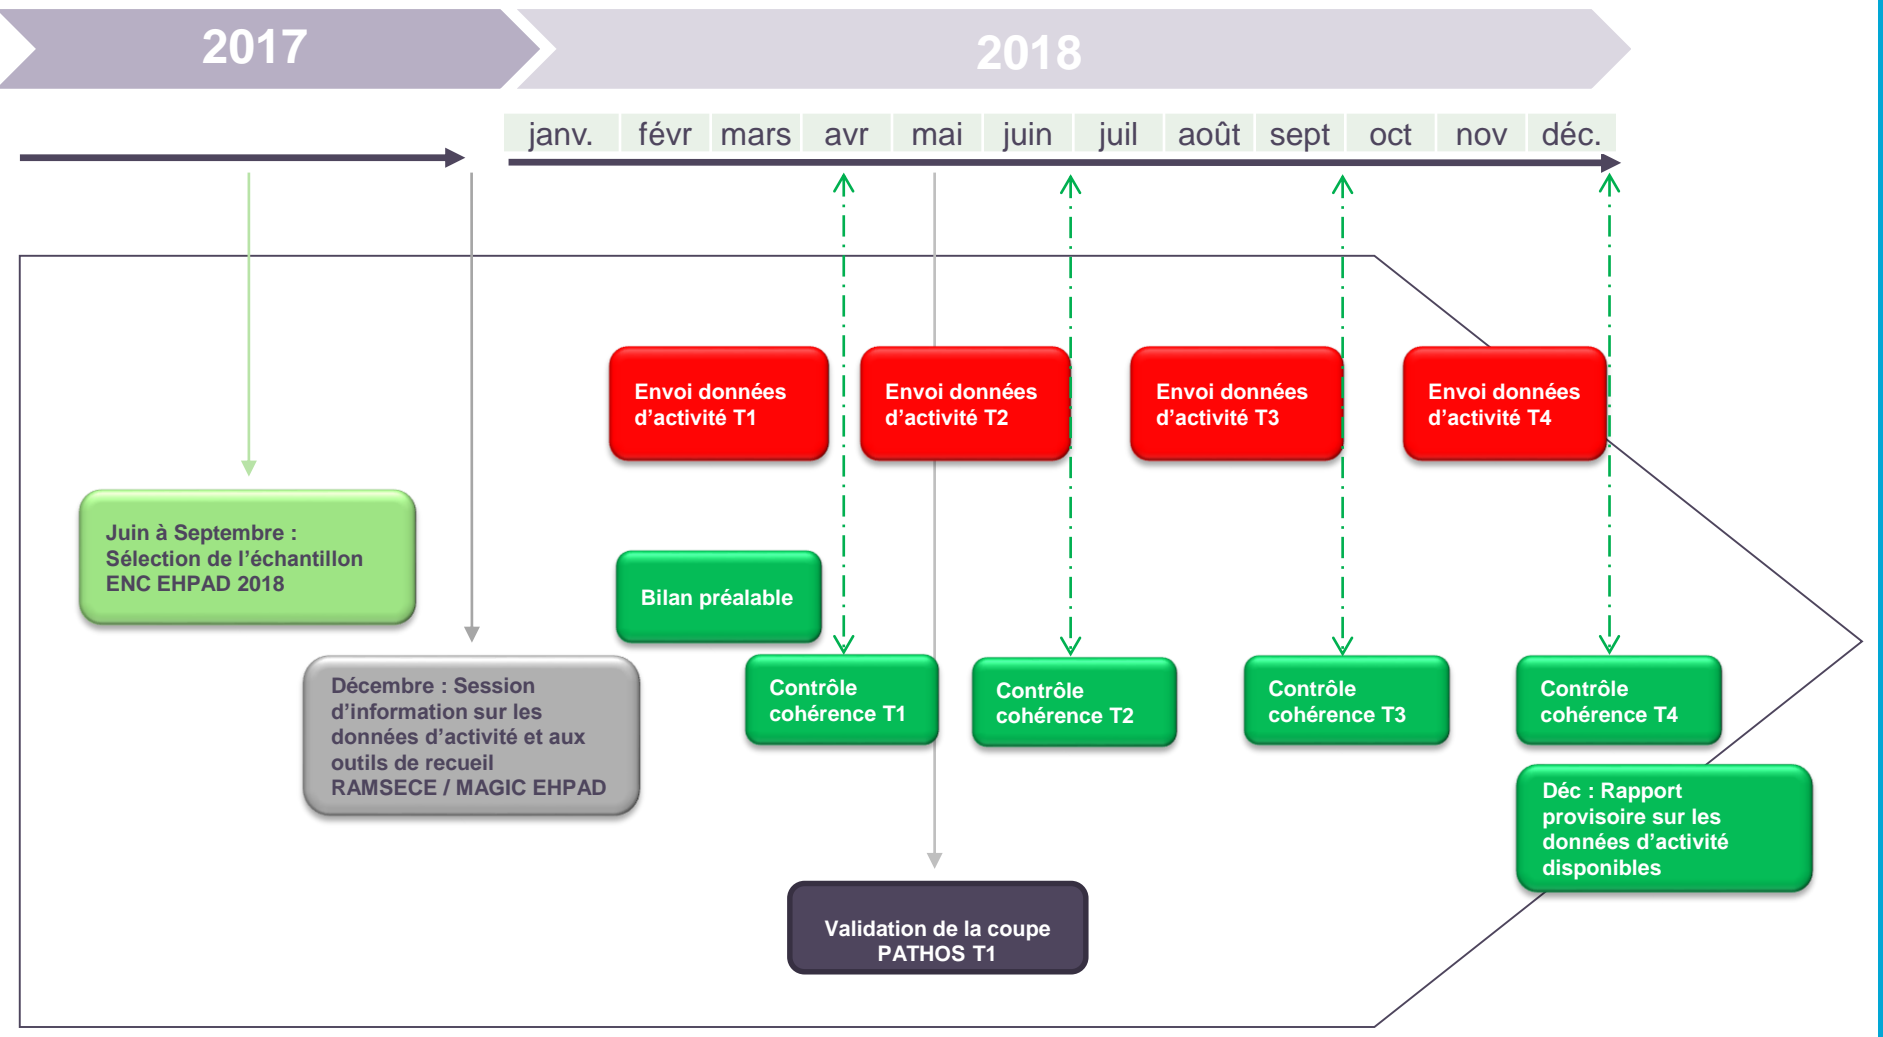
2017

2018

janv. févr mars avr mai juin juil août sept oct nov déc.

Envoi données d'activité T1

Envoi données d'activité T2

Envoi données d'activité T3

Envoi données d'activité T4

Juin à Septembre : Sélection de l'échantillon ENC EHPAD 2018

Bilan préalable

Décembre : Session d'information sur les données d'activité et aux outils de recueil RAMSECE / MAGIC EHPAD

Contrôle cohérence T1

Contrôle cohérence T2

Contrôle cohérence T3

Contrôle cohérence T4

Déc : Rapport provisoire sur les données d'activité disponibles

Validation de la coupe PATHOS T1